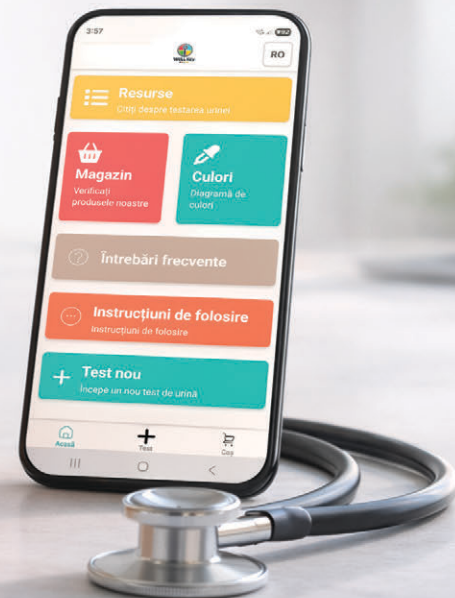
3:57

RO

Resurse
Citiți despre testarea urinei

Magazin
Verificați produsele noastre

Culori
Diagramă de culori

Întrebări frecvente

Instrucțiuni de folosire
Instrucțiuni de folosire

Test nou
Începe un nou test de urină

Acasă
Test
Coș